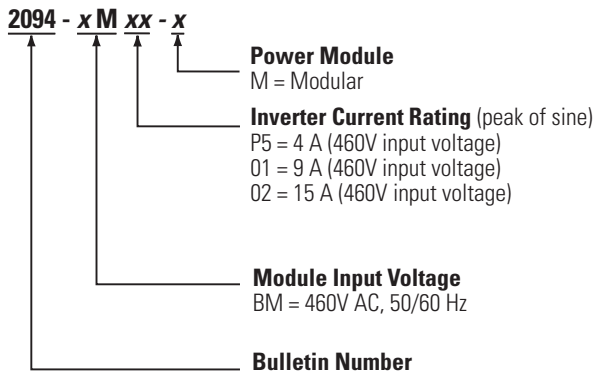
2094 - *x* M *xx* - *x*

**Power Module**
M = Modular

**Inverter Current Rating** (peak of sine)
P5 = 4 A (460V input voltage)
01 = 9 A (460V input voltage)
02 = 15 A (460V input voltage)

**Module Input Voltage**
BM = 460V AC, 50/60 Hz

**Bulletin Number**